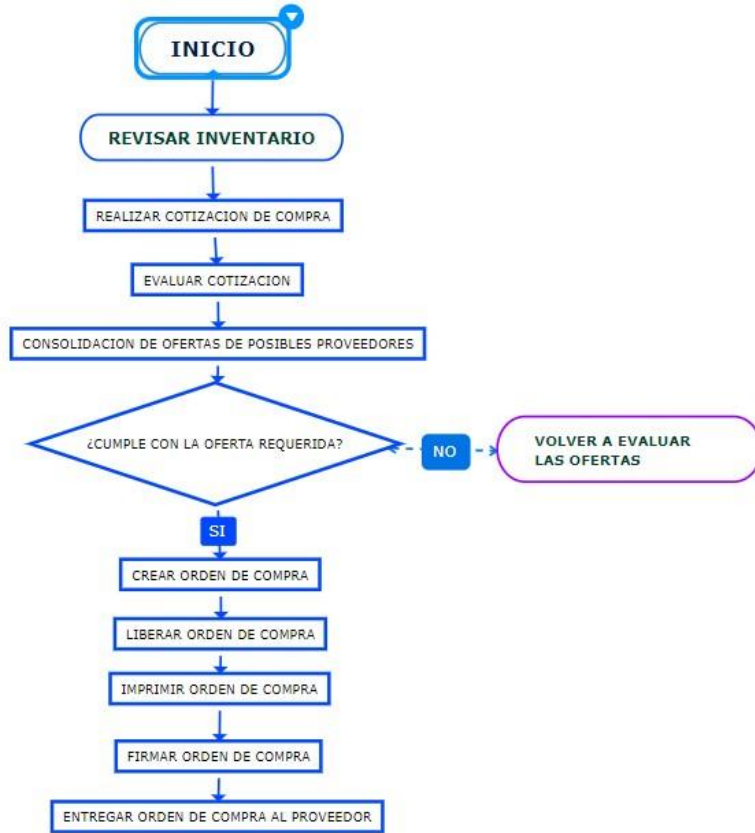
INICIO

REVISAR INVENTARIO

REALIZAR COTIZACION DE COMPRA

EVALUAR COTIZACION

CONSOLIDACION DE OFERTAS DE POSIBLES PROVEEDORES

¿CUMPLE CON LA OFERTA REQUERIDA?

NO

VOLVER A EVALUAR LAS OFERTAS

SI

CREAR ORDEN DE COMPRA

LIBERAR ORDEN DE COMPRA

IMPRIMIR ORDEN DE COMPRA

FIRMAR ORDEN DE COMPRA

ENTREGAR ORDEN DE COMPRA AL PROVEEDOR